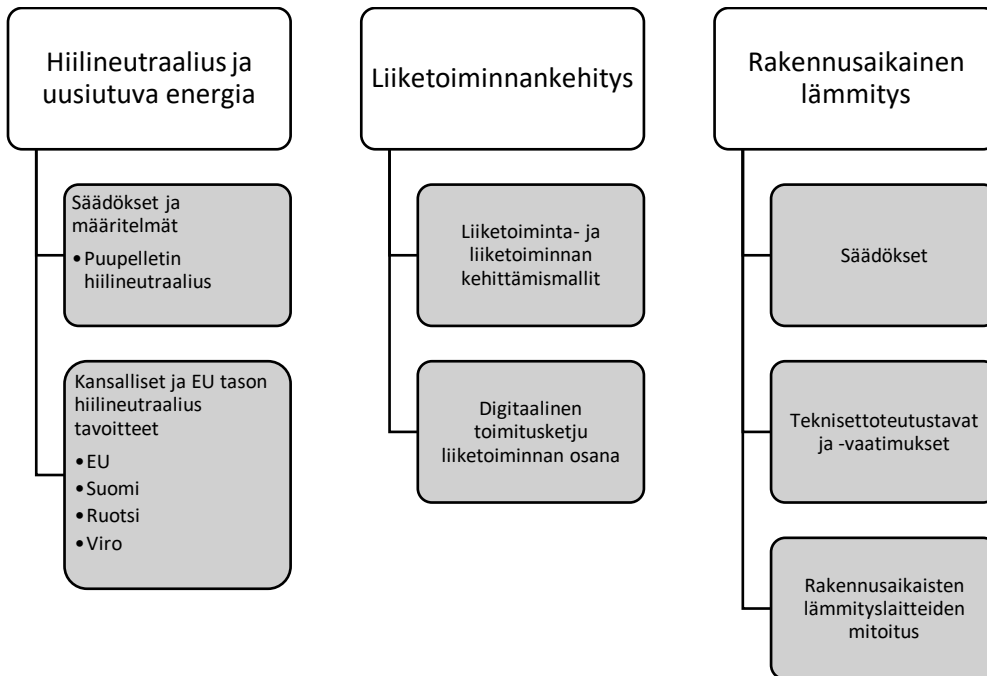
Hiilineutraalius ja uusiutuva energia

Säädökset ja määritelmät
• Puupelletin hiilineutraalius

Kansalliset ja EU tason hiilineutraalius tavoitteet
• EU
• Suomi
• Ruotsi
• Viro

Liiketoiminnankehitys

Liiketoiminta- ja liiketoiminnan kehittämismallit

Digitaalinen toimitusketju liiketoiminnan osana

Rakennusaikainen lämmitys

Säädökset

Teknisettoteutustavat ja -vaatimukset

Rakennusaikaisten lämmityslaitteiden mitoitus